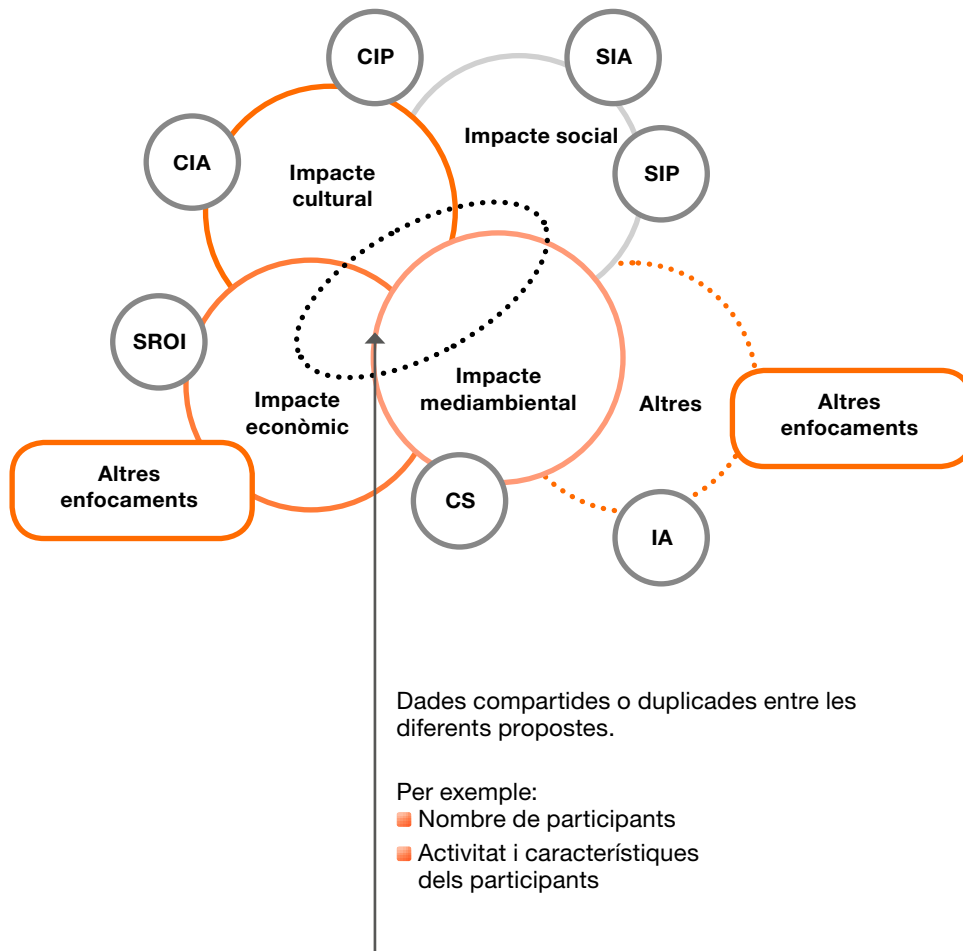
CIP

SIA

Impacte social

CIA

Impacte cultural

SIP

SROI

Impacte econòmic

Impacte mediambiental

Altres

Altres enfocaments

Altres enfocaments

CS

IA

Dades compartides o duplicades entre les diferents propostes.

Per exemple:
Nombre de participants
Activitat i característiques dels participants